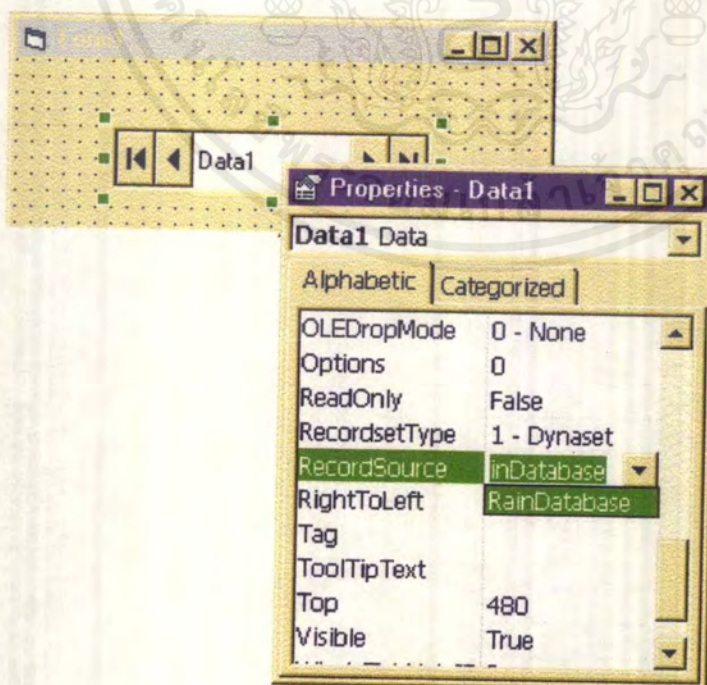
Form1

Data1

Properties - Data1

Data1 Data

Alphabetic | Categorized

| | |
|---|---|
| OLEDropMode | 0 - None |
| Options | 0 |
| ReadOnly | False |
| RecordsetType | 1 - Dynaset |
| RecordSource | inDatabase |
| RightToLeft | RainDatabase |
| Tag | |
| ToolTipText | |
| Top | 480 |
| Visible | True |